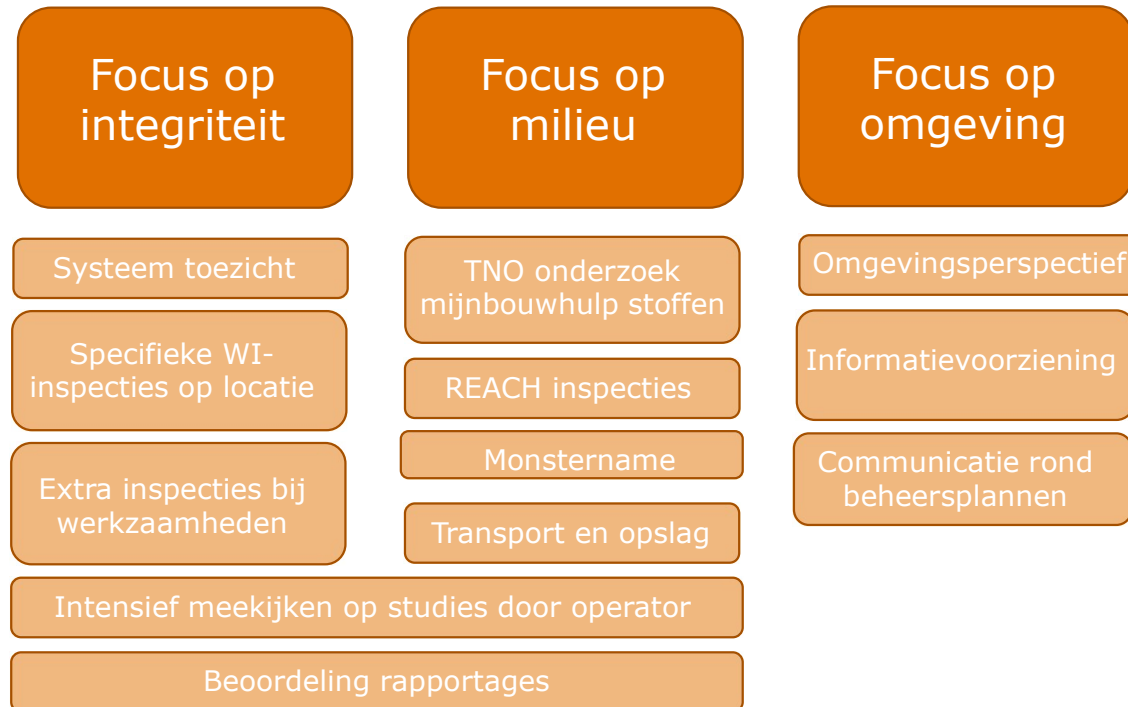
Focus op integriteit

Systeem toezicht

Specifieke WI-inspecties op locatie

Extra inspecties bij werkzaamheden

Focus op milieu

TNO onderzoek mijnbouwhulp stoffen

REACH inspecties

Monstername

Transport en opslag

Focus op omgeving

Omgevingsperspectief

Informatievoorziening

Communicatie rond beheersplannen

Intensief meekijken op studies door operator

Beoordeling rapportages